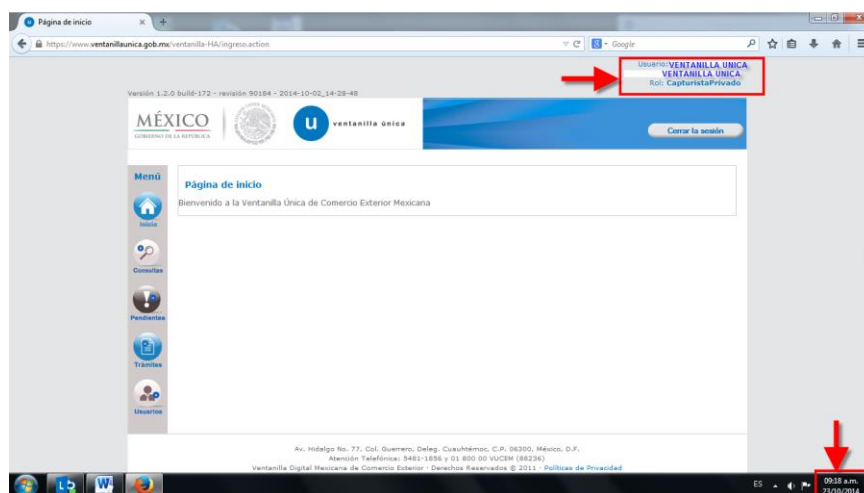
Página de inicio

https://www.ventanillaunica.gob.mx/ventanilla-HA/ingreso.action

Google

Usuario: VENTANILLA UNICA
VENTANILLA UNICA
Rol: CapturistaPrivado

Versión 1.2.0 build-172 - revisión 90184 - 2014-10-02_14-28-48

MÉXICO
GOBIERNO DE LA REPÚBLICA

ventanilla única

Cerrar la sesión

Menú

Inicio

Consultas

Pendientes

Trámites

Usuarios

Página de inicio

Bienvenido a la Ventanilla Única de Comercio Exterior Mexicana

Av. Hidalgo No. 77, Col. Guerrero, Deleg. Cuauhtémoc, C.P. 06300, México, D.F.
Atención Telefónica: 5481-1856 y 01 800 00 VUCEM (88236)
Ventanilla Digital Mexicana de Comercio Exterior · Derechos Reservados © 2011 · Políticas de Privacidad

ES

09:18 a.m.
23/10/2014